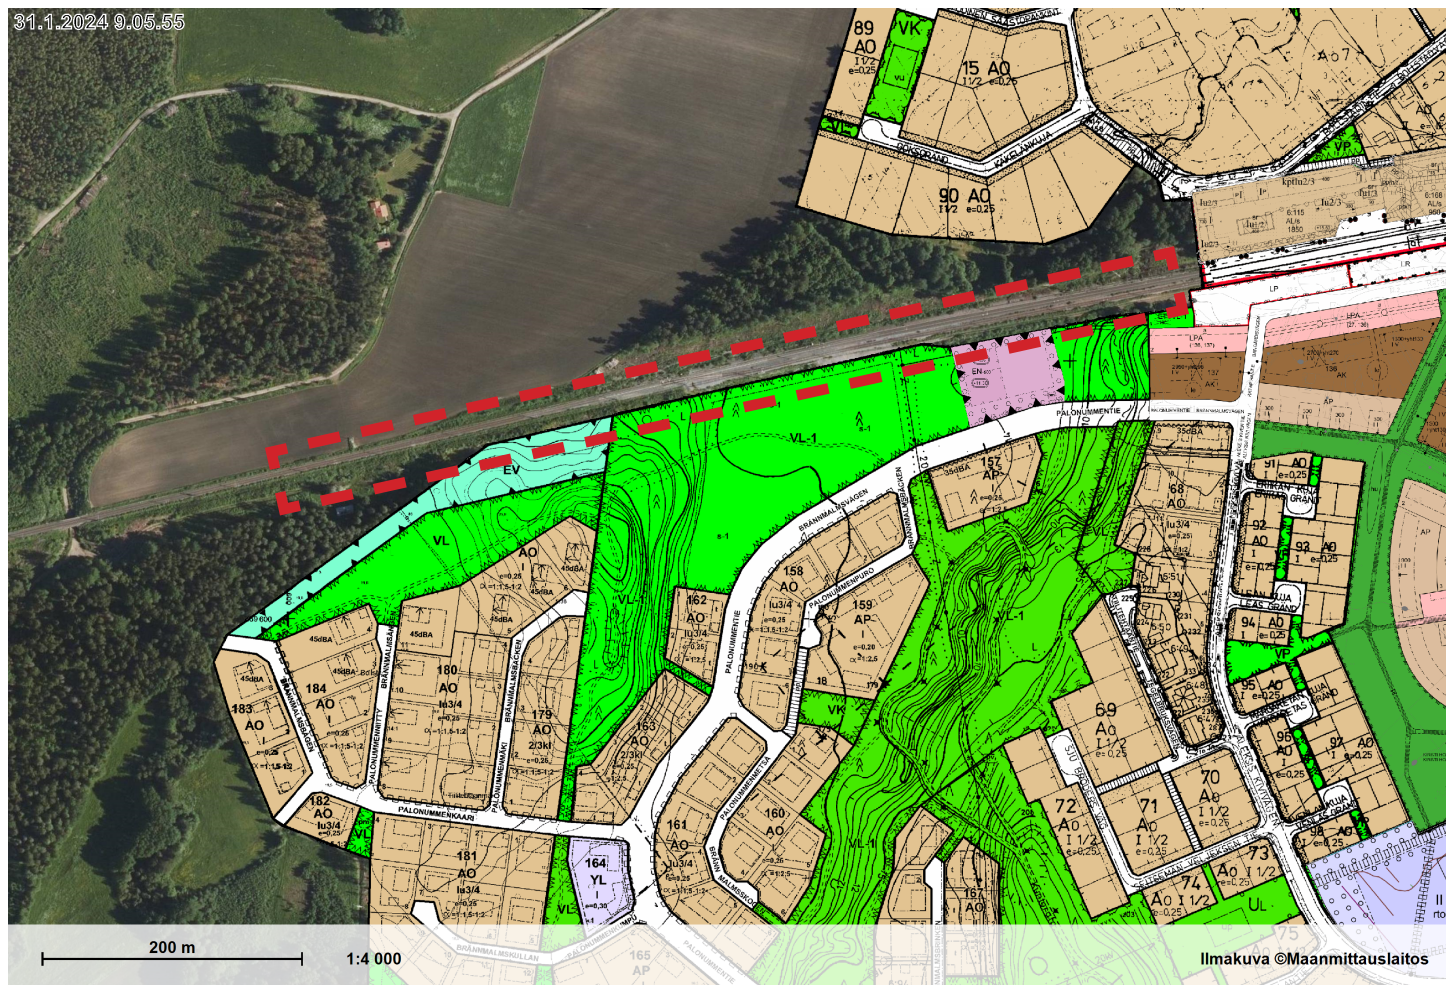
31.1.2024 9.05.55

89
AO
I 1/2
e=0,25

VK

15 AO
I 1/2 e=0,25

Ao 7

90 AO
I 1/2 e=0,25

PALONUMMENTIE

EV

VL-1

VL

EN

157
AP

158
AO

159
AP

162
AO

180
AO

184
AO

183
AO

179
AO

163
AO

182
AO

181
AO

164
YL

161
AO

160
AO

VK

VL-1

68
AO

69
Ao

70
Ao

71
Ao

72
Ao

73
Ao I 1/2

74
Ao I 1/2

91
AO

92
AO

93
AO

94
AO

95
AO

96
AO

97
AO

98
AO

VP

UL

LPA

AK

AP

LP

LR

PALONUMMENKAARI

BRÄNNMALMSVÄGEN

PALONUMMENPURO

165
AP

200 m

1:4 000

Ilmakuva ©Maanmittauslaitos